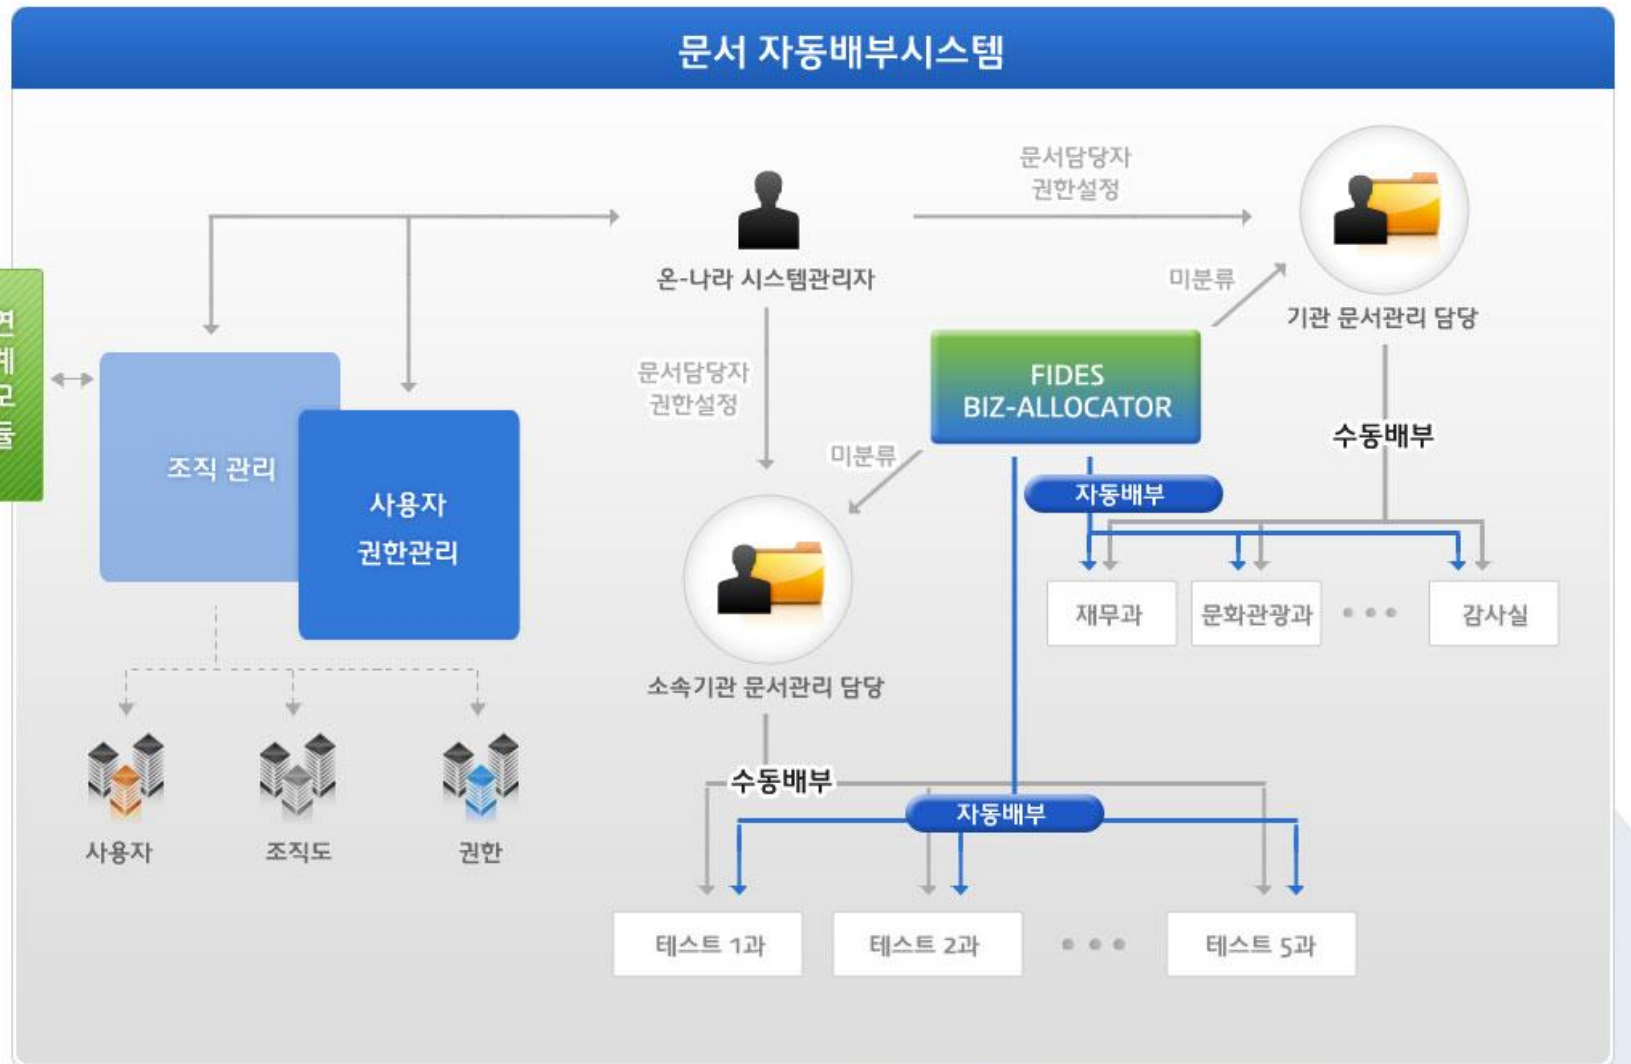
문서 자동배부시스템

연
계
모
듈

온-나라 시스템관리자

문서담당자
권한설정

기관 문서관리 담당

미분류

FIDES
BIZ-ALLOCATOR

문서담당자
권한설정

미분류

수동배부

자동배부

조직 관리

사용자
권한관리

소속기관 문서관리 담당

재무과

문화관광과

• • •

감사실

사용자

조직도

권한

수동배부

자동배부

테스트 1과

테스트 2과

• • •

테스트 5과